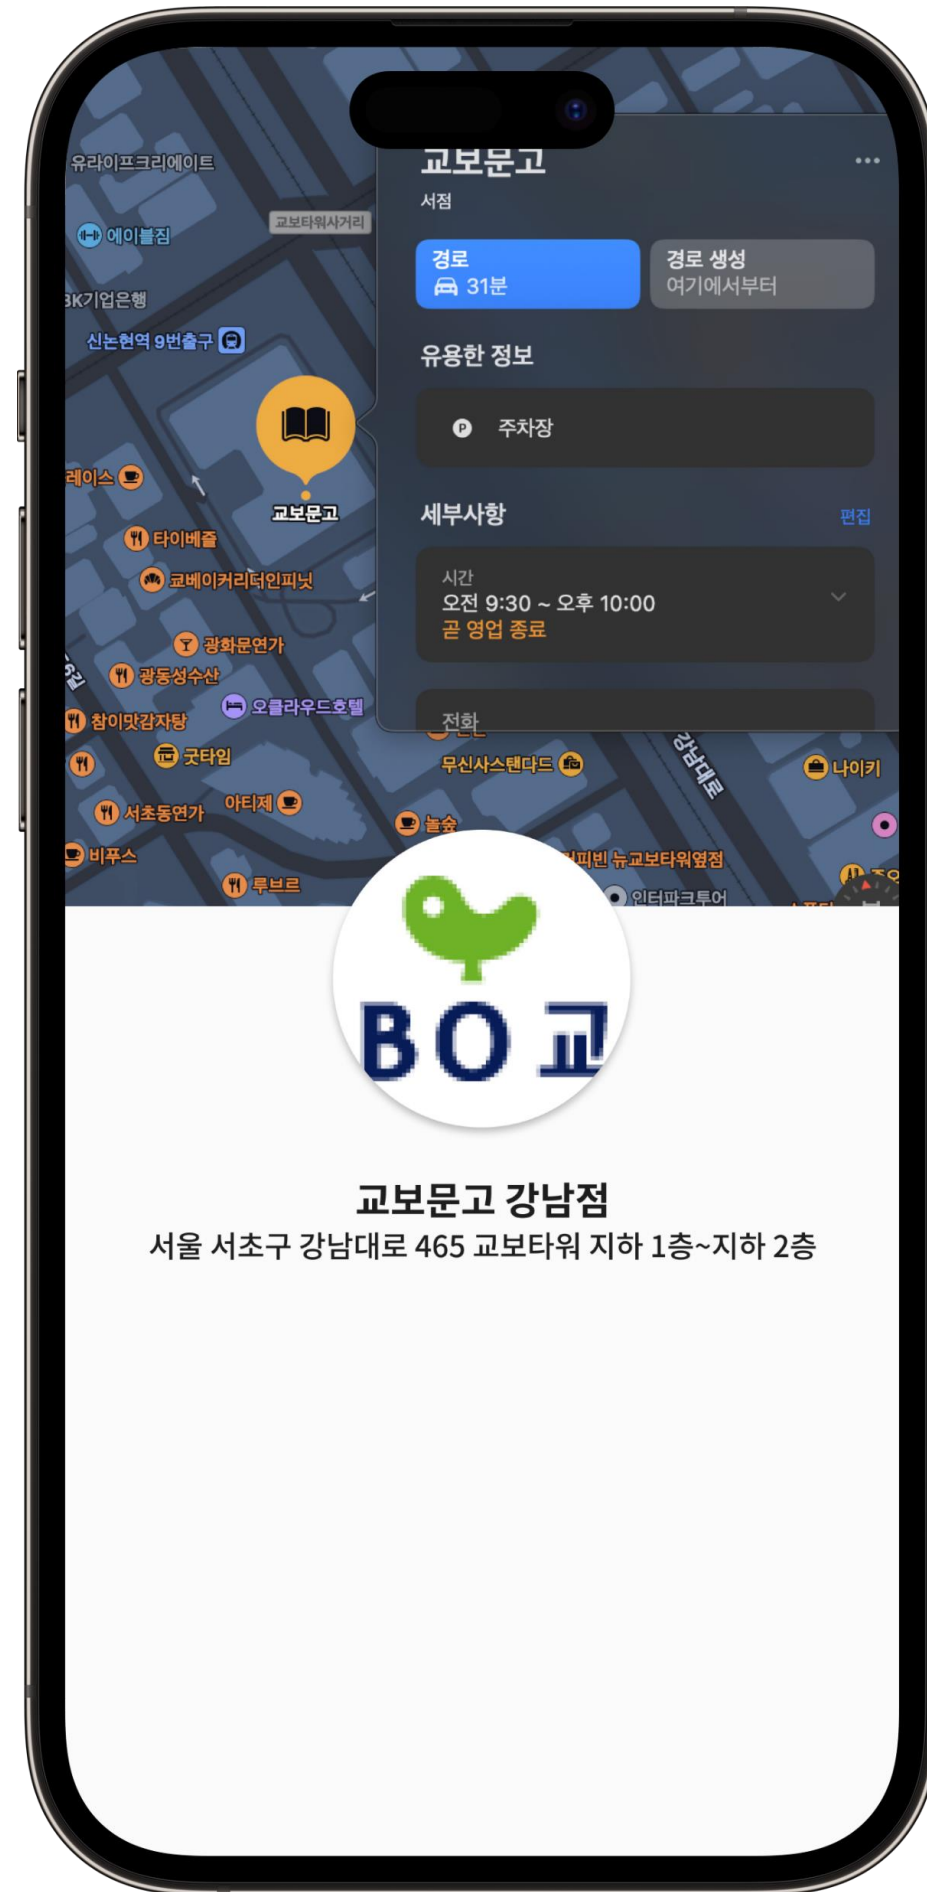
유라이프크리에이트
교보타워사거리
에이블짐
IBK기업은행
신논현역 9번출구
레이스
교보문고
타이베즐
쿄베이커리더인피닛
광화문연가
광동수산
오클라우드호텔
참이맛감자탕
굿타임
서초동연가
아티제
비푸스
루브르
무신사스탠다드
놀숲
강남대로
나이키
커피빈 뉴교보타워점
인터파크투어

교보문고
서점
경로
31분
경로 생성
여기에서부터
유용한 정보
주차장
세부사항
편집
시간
오전 9:30 ~ 오후 10:00
곧 영업 종료
전화

BO 교

교보문고 강남점
서울 서초구 강남대로 465 교보타워 지하 1층~지하 2층